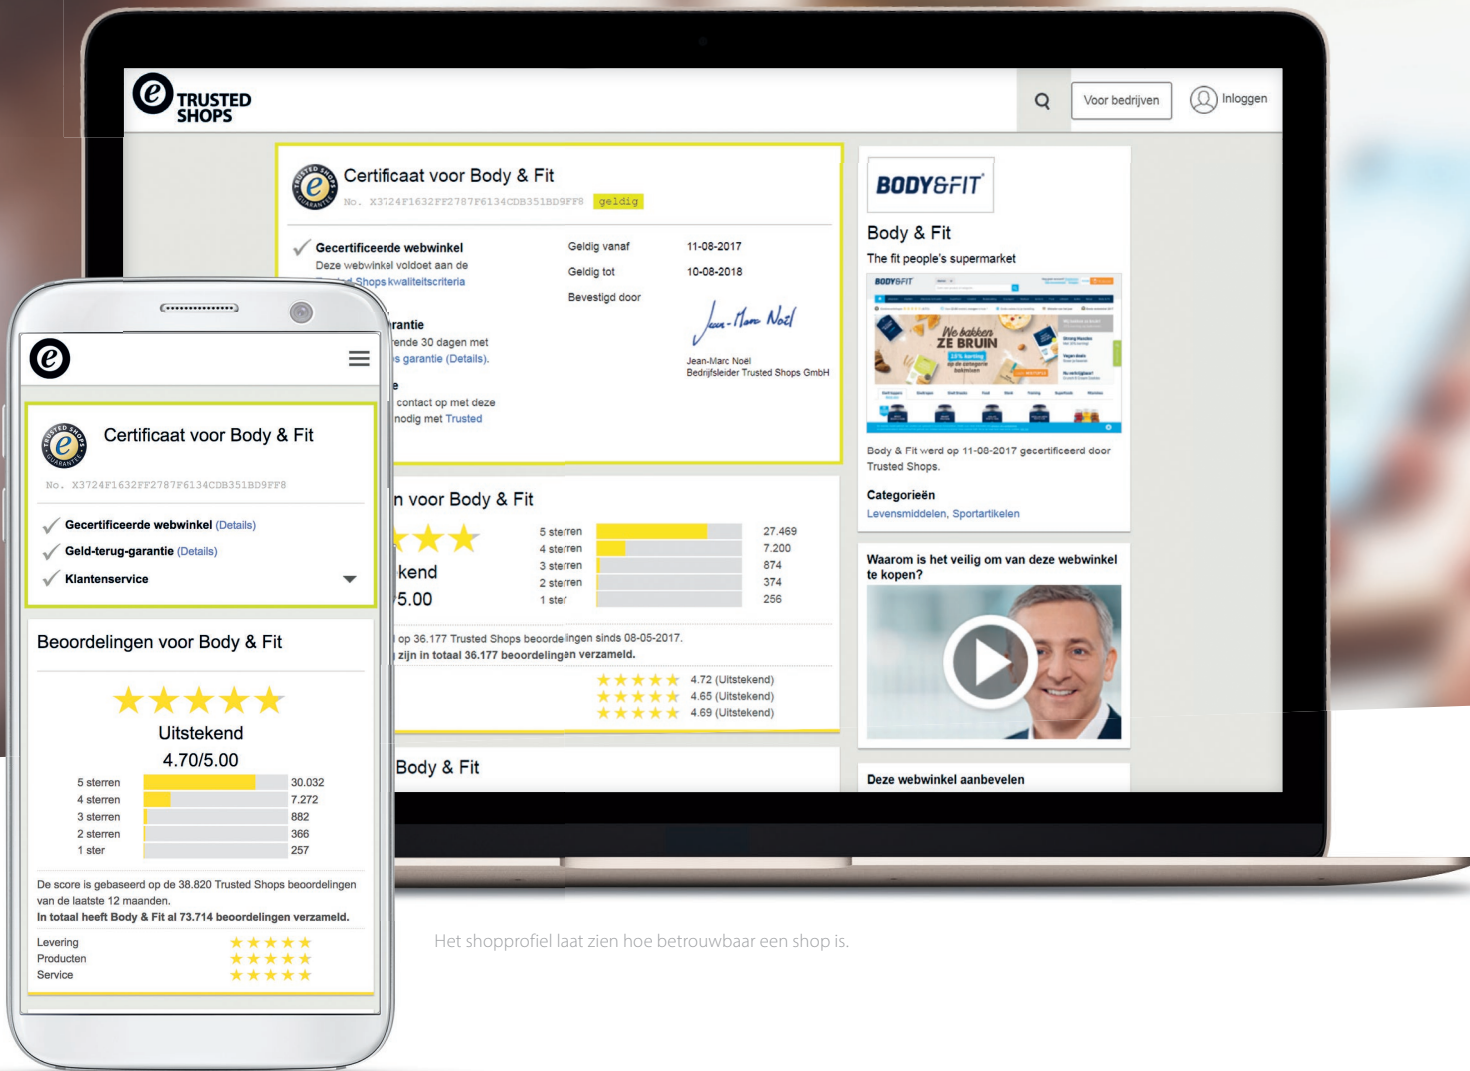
TRUSTED SHOPS

Voor bedrijven

Inloggen

Certificaat voor Body & Fit

No. X3724F1632FF2787F6134CDB351BD9FF8 geldig

Gecertificeerde webwinkel

Deze webwinkel voldoet aan de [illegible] Shops kwaliteitscriteria

Geldig vanaf 11-08-2017

Geldig tot 10-08-2018

Bevestigd door

Jean-Marc Noël
Bedrijfsleider Trusted Shops GmbH

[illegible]rantie
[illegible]ende 30 dagen met
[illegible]s garantie (Details).

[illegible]e
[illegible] contact op met deze
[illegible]nodig met Trusted

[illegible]n voor Body & Fit

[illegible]kend
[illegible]5.00

| | | |
|---|---|---|
| 5 sterren | | 27.469 |
| 4 sterren | | 7.200 |
| 3 sterren | | 874 |
| 2 sterren | | 374 |
| 1 ster | | 256 |

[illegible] op 36.177 Trusted Shops beoordelingen sinds 08-05-2017.
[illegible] zijn in totaal 36.177 beoordelingen verzameld.

4.72 (Uitstekend)
4.65 (Uitstekend)
4.69 (Uitstekend)

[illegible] Body & Fit

BODY&FIT

Body & Fit

The fit people's supermarket

We bakken ZE BRUIN

Body & Fit werd op 11-08-2017 gecertificeerd door Trusted Shops.

Categorieën

Levensmiddelen, Sportartikelen

Waarom is het veilig om van deze webwinkel te kopen?

Deze webwinkel aanbevelen

Certificaat voor Body & Fit

No. X3724F1632FF2787F6134CDB351BD9FF8

Gecertificeerde webwinkel (Details)

Geld-terug-garantie (Details)

Klantenservice

Beoordelingen voor Body & Fit

Uitstekend

4.70/5.00

| | | |
|---|---|---|
| 5 sterren | | 30.032 |
| 4 sterren | | 7.272 |
| 3 sterren | | 882 |
| 2 sterren | | 366 |
| 1 ster | | 257 |

De score is gebaseerd op de 38.820 Trusted Shops beoordelingen van de laatste 12 maanden.

In totaal heeft Body & Fit al 73.714 beoordelingen verzameld.

Levering
Producten
Service

Het shopprofiel laat zien hoe betrouwbaar een shop is.